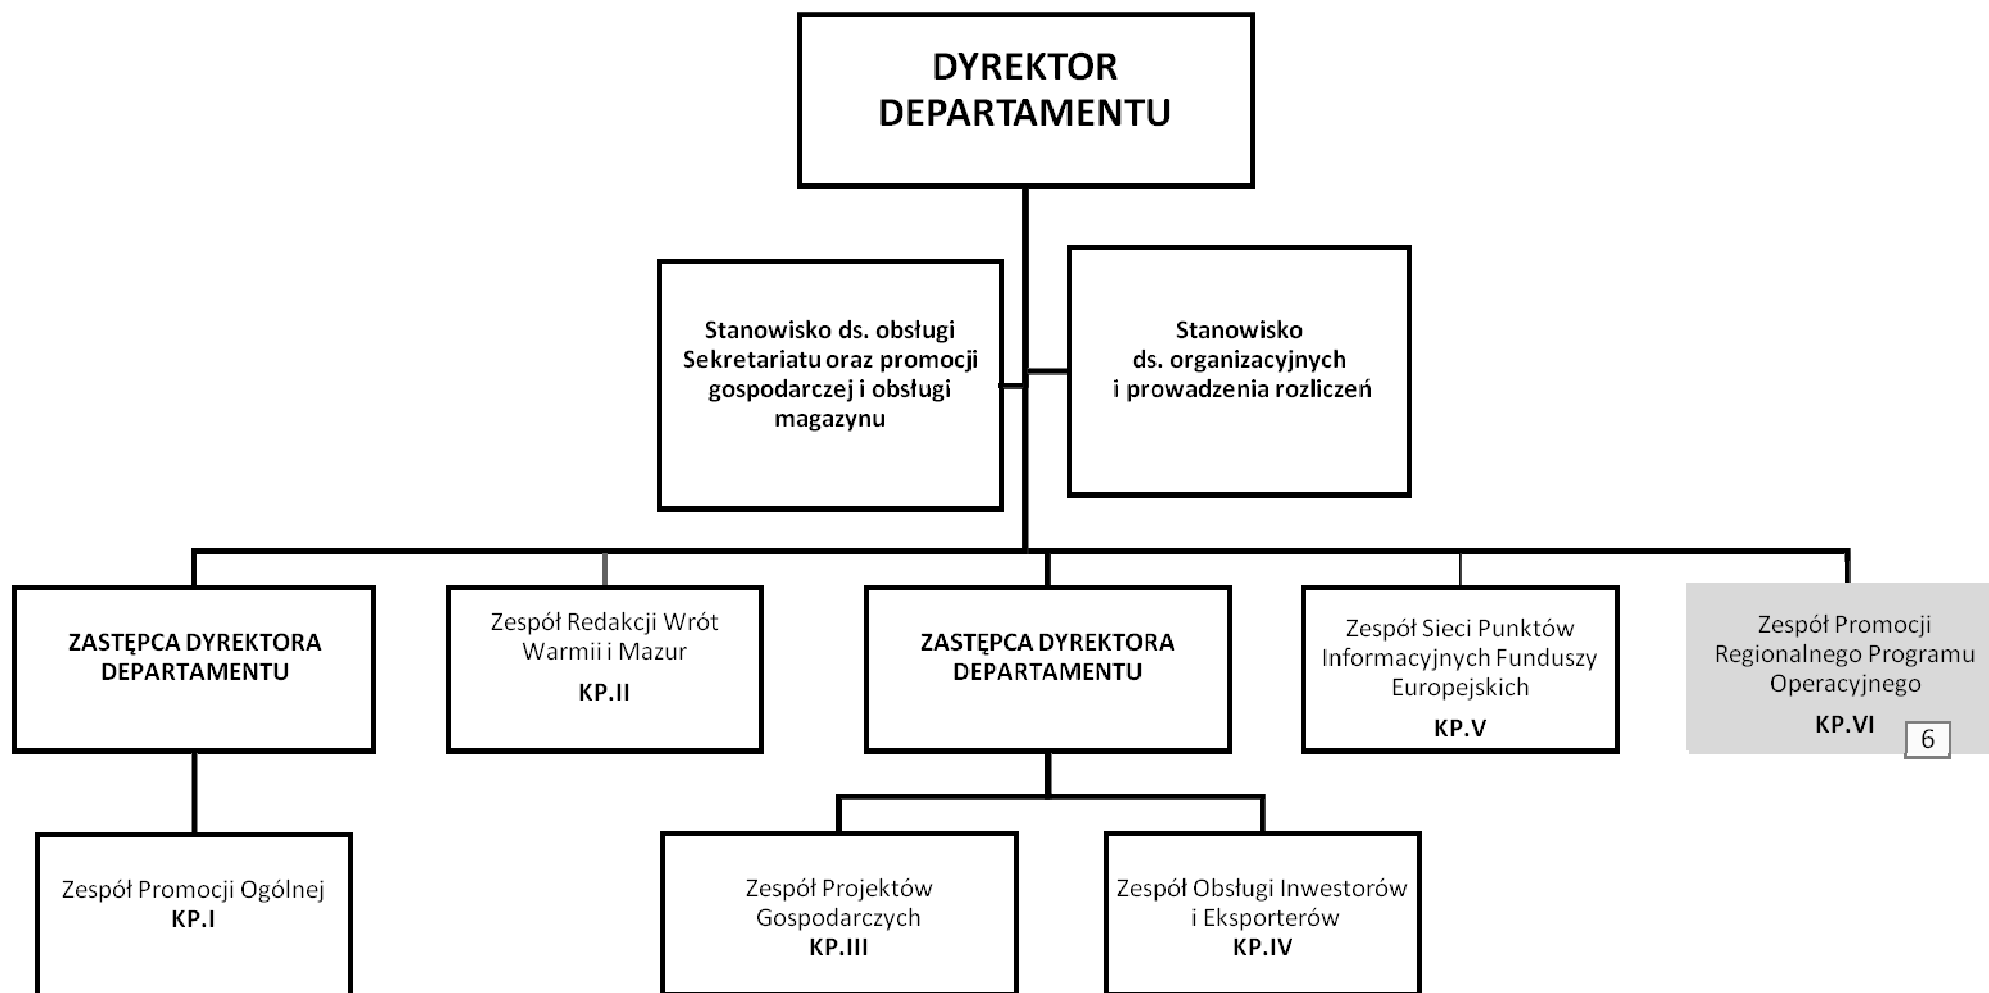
DYREKTOR DEPARTAMENTU

Stanowisko ds. obsługi Sekretariatu oraz promocji gospodarczej i obsługi magazynu

Stanowisko ds. organizacyjnych i prowadzenia rozliczeń

ZASTĘPCA DYREKTORA DEPARTAMENTU

Zespół Redakcji Wrót Warmii i Mazur
KP.II

ZASTĘPCA DYREKTORA DEPARTAMENTU

Zespół Sieci Punktów Informacyjnych Funduszy Europejskich
KP.V

Zespół Promocji Regionalnego Programu Operacyjnego
KP.VI

6

Zespół Promocji Ogólnej
KP.I

Zespół Projektów Gospodarczych
KP.III

Zespół Obsługi Inwestorów i Eksporterów
KP.IV